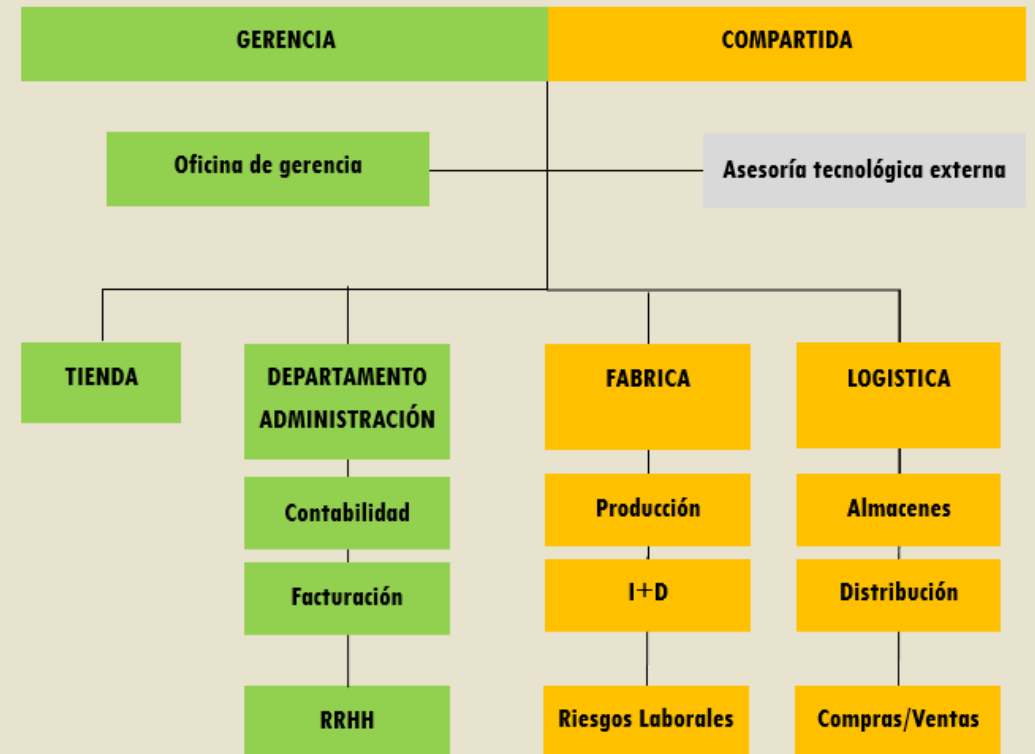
GERENCIA

COMPARTIDA

Oficina de gerencia

Asesoría tecnológica externa

TIENDA

DEPARTAMENTO ADMINISTRACIÓN

Contabilidad

Facturación

RRHH

FABRICA

Producción

I+D

Riesgos Laborales

LOGISTICA

Almacenes

Distribución

Compras/Ventas